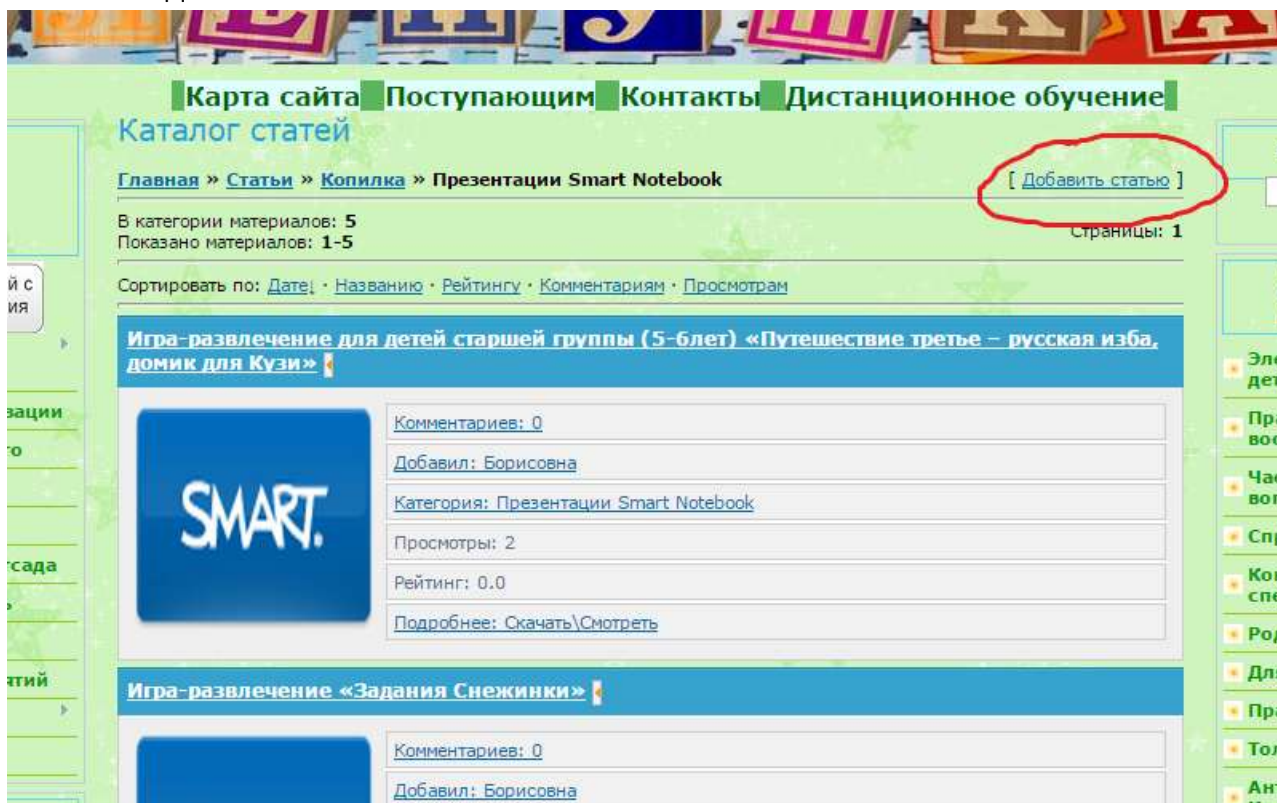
Карта сайта Поступающим Контакты Дистанционное обучение

Каталог статей

Главная » Статьи » Копилка » Презентации Smart Notebook

[ Добавить статью ]

В категории материалов: 5
Показано материалов: 1-5

Страницы: 1

Сортировать по: Дате · Названию · Рейтингу · Комментариям · Просмотрам

Игра-развлечение для детей старшей группы (5-6лет) «Путешествие третье – русская изба, домик для Кузи»

SMART.

Комментариев: 0

Добавил: Борисовна

Категория: Презентации Smart Notebook

Просмотры: 2

Рейтинг: 0.0

Подробнее: Скачать\Смотреть

Игра-развлечение «Задания Снежинки»

Комментариев: 0

Добавил: Борисовна

й с
ия

зации
го
сада
ятий

Эл
дет
Пр
во
Ча
во
Сп
Ко
сп
Ро
Дл
Пр
То
Ан